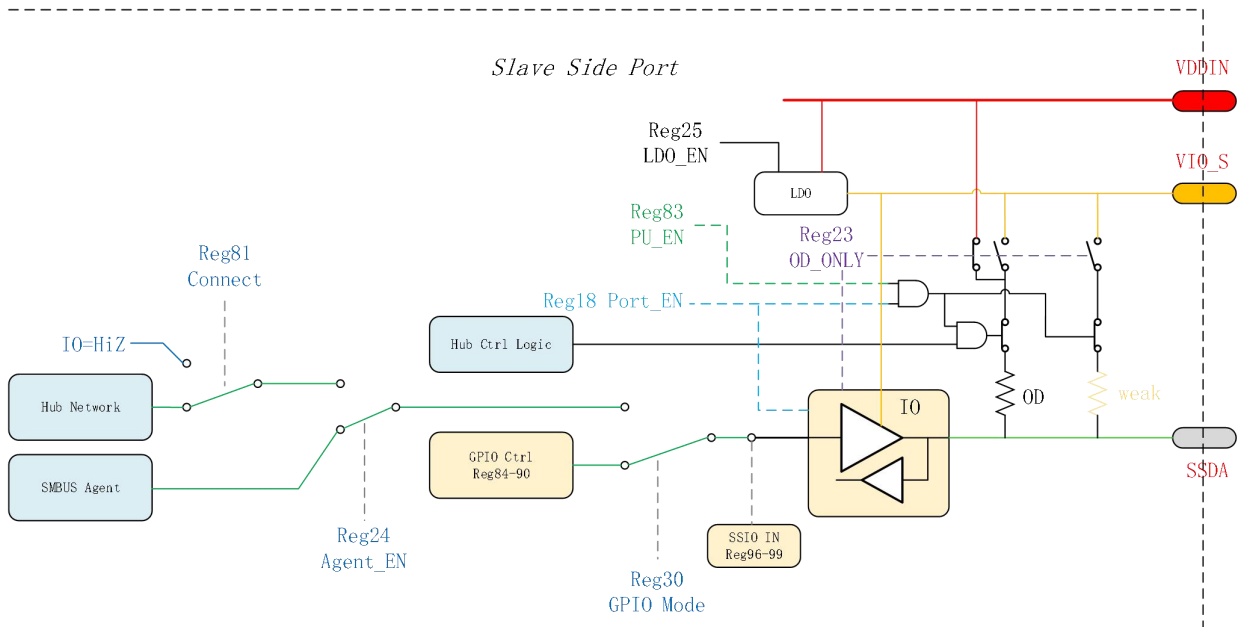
Slave Side Port

VDDIN

Reg25
LDO_EN

LDO

VIO_S

Reg83
PU_EN

Reg23
OD_ONLY

Reg81
Connect

Reg18 Port_EN

IO=HiZ

Hub Ctrl Logic

Hub Network

SMBUS Agent

OD

weak

IO

GPIO Ctrl
Reg84-90

SSDA

Reg24
Agent_EN

SSIO IN
Reg96-99

Reg30
GPIO Mode